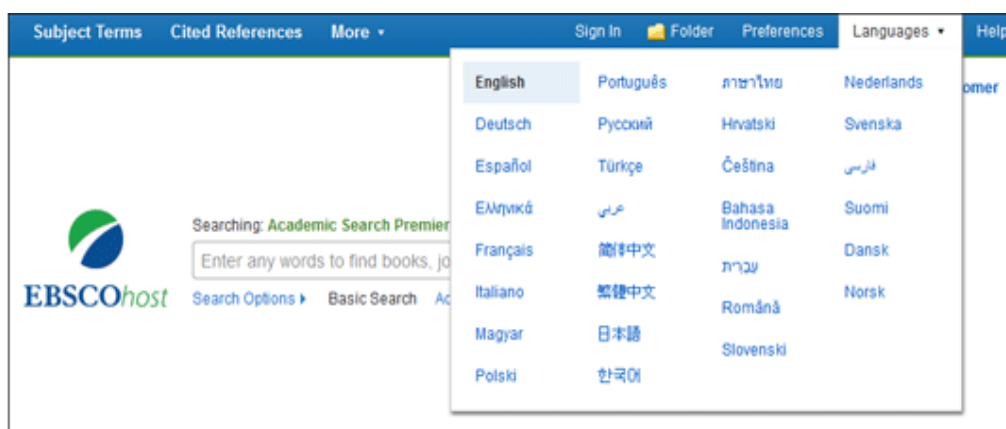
Subject Terms Cited References More ▾ Sign In Folder Preferences Languages ▾ Help

English
Deutsch
Español
Ελληνικά
Français
Italiano
Magyar
Polski

Português
Русский
Türkçe
عربي
简体中文
繁體中文
日本語
한국어

ภาษาไทย
Hrvatski
Čeština
Bahasa Indonesia
עברית
Română
Slovenski

Nederlands
Svenska
فارسی
Suomi
Dansk
Norsk

omer

Searching: Academic Search Premier
Enter any words to find books, jo
EBSCOhost
Search Options ▸ Basic Search Ac